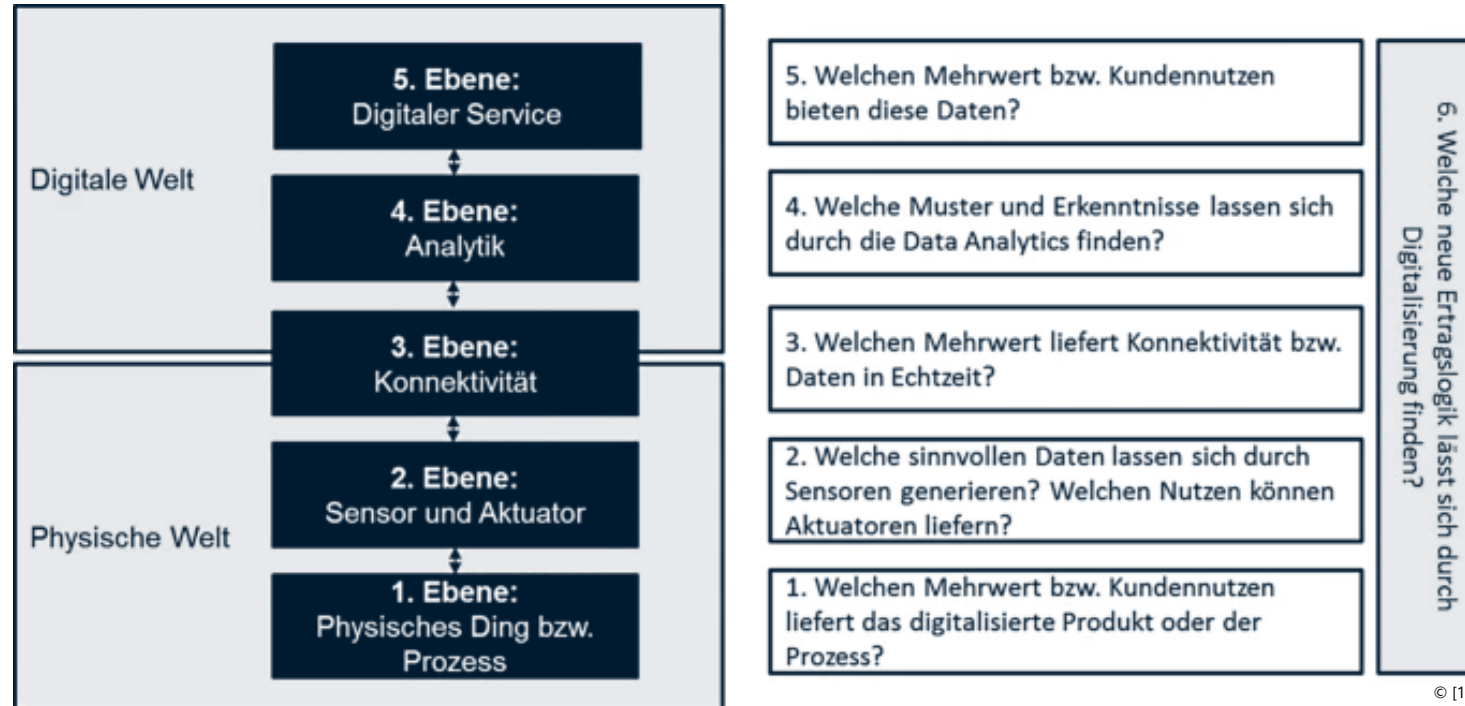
Digitale Welt

5. Ebene:
Digitaler Service

4. Ebene:
Analytik

3. Ebene:
Konnektivität

Physische Welt

2. Ebene:
Sensor und Aktuator

1. Ebene:
Physisches Ding bzw. Prozess

5. Welchen Mehrwert bzw. Kundennutzen bieten diese Daten?

4. Welche Muster und Erkenntnisse lassen sich durch die Data Analytics finden?

3. Welchen Mehrwert liefert Konnektivität bzw. Daten in Echtzeit?

2. Welche sinnvollen Daten lassen sich durch Sensoren generieren? Welchen Nutzen können Aktuatoren liefern?

1. Welchen Mehrwert bzw. Kundennutzen liefert das digitalisierte Produkt oder der Prozess?

6. Welche neue Ertragslogik lässt sich durch Digitalisierung finden?

© [1